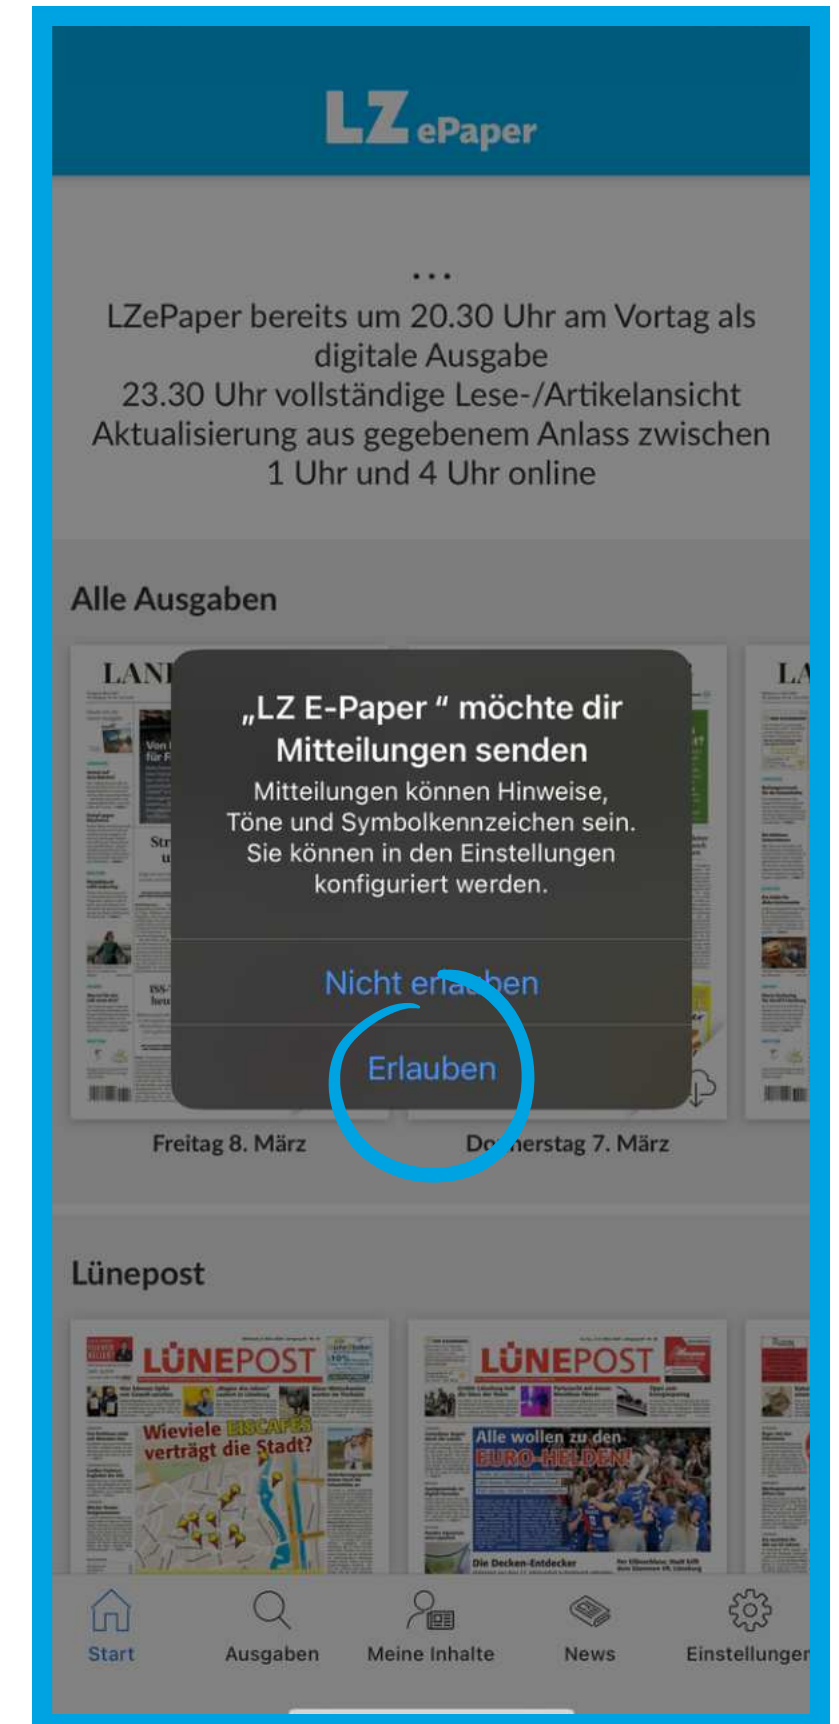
LZ ePaper

...
LZePaper bereits um 20.30 Uhr am Vortag als digitale Ausgabe
23.30 Uhr vollständige Lese-/Artikelansicht
Aktualisierung aus gegebenem Anlass zwischen 1 Uhr und 4 Uhr online

Alle Ausgaben

„LZ E-Paper " möchte dir Mitteilungen senden
Mitteilungen können Hinweise, Töne und Symbolkennzeichen sein. Sie können in den Einstellungen konfiguriert werden.

Nicht erlauben

Erlauben

Freitag 8. März

Donnerstag 7. März

Lünepost

LÜNEPOST

Wieviele EISCAFÉS verträgt die Stadt?

LÜNEPOST

Alle wollen zu den EURO-HELDEN!

Die Decken-Entdecker

Start Ausgaben Meine Inhalte News Einstellungen